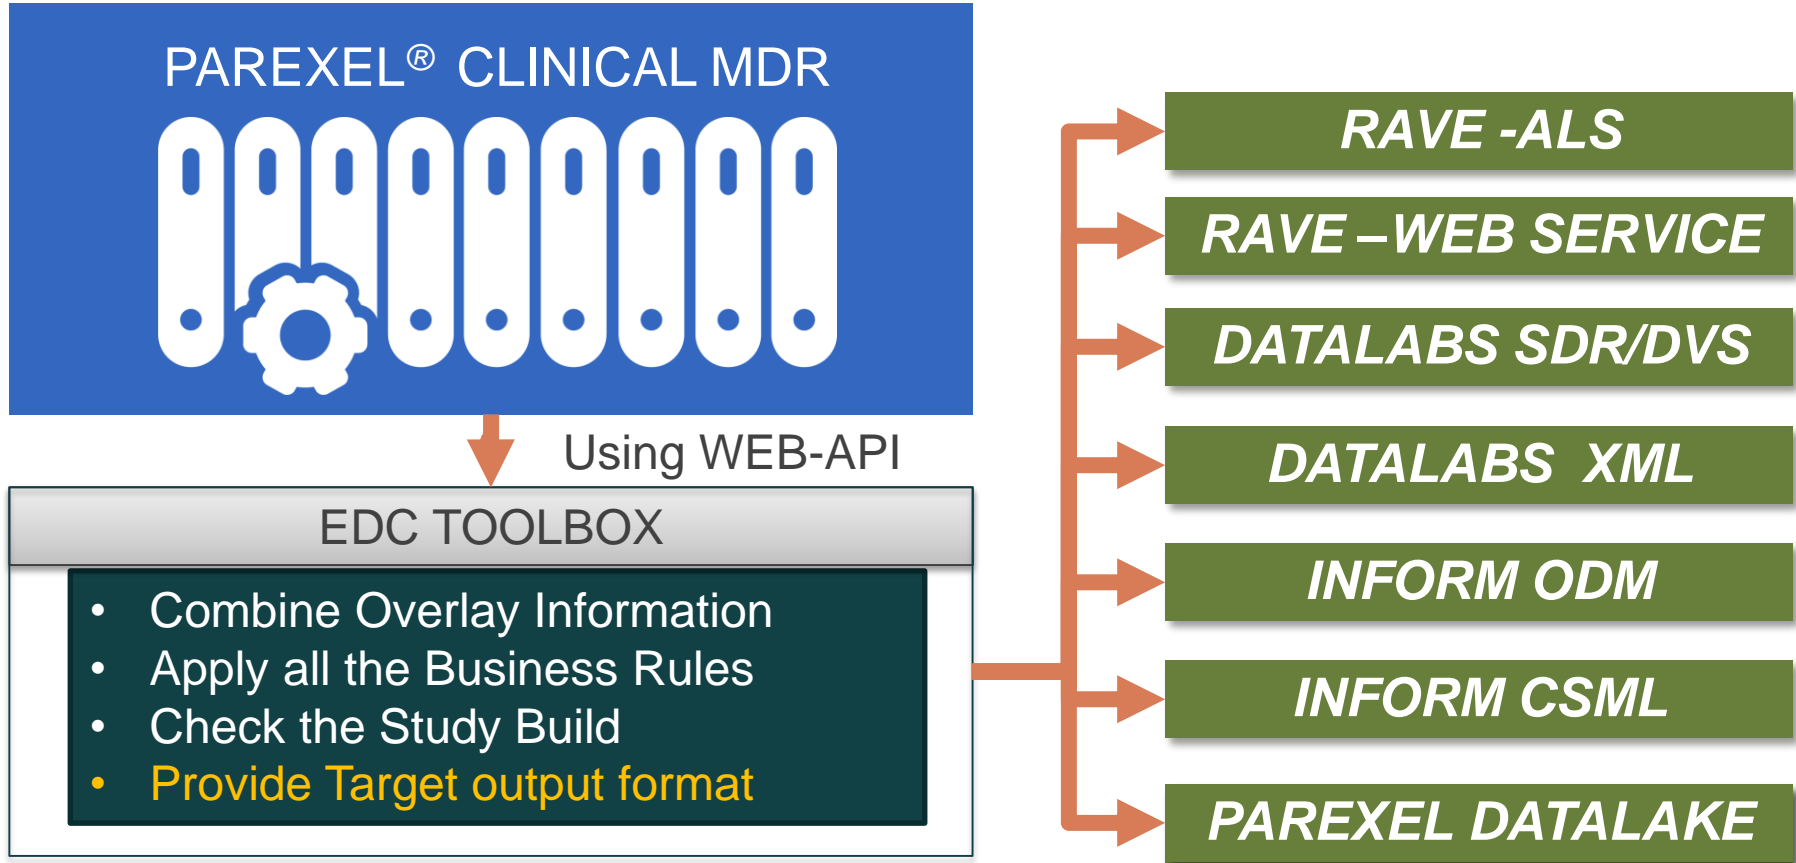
PAREXEL® CLINICAL MDR

Using WEB-API

EDC TOOLBOX

- Combine Overlay Information
- Apply all the Business Rules
- Check the Study Build
- Provide Target output format

RAVE -ALS

RAVE –WEB SERVICE

DATALABS SDR/DVS

DATALABS XML

INFORM ODM

INFORM CSML

PAREXEL DATALAKE